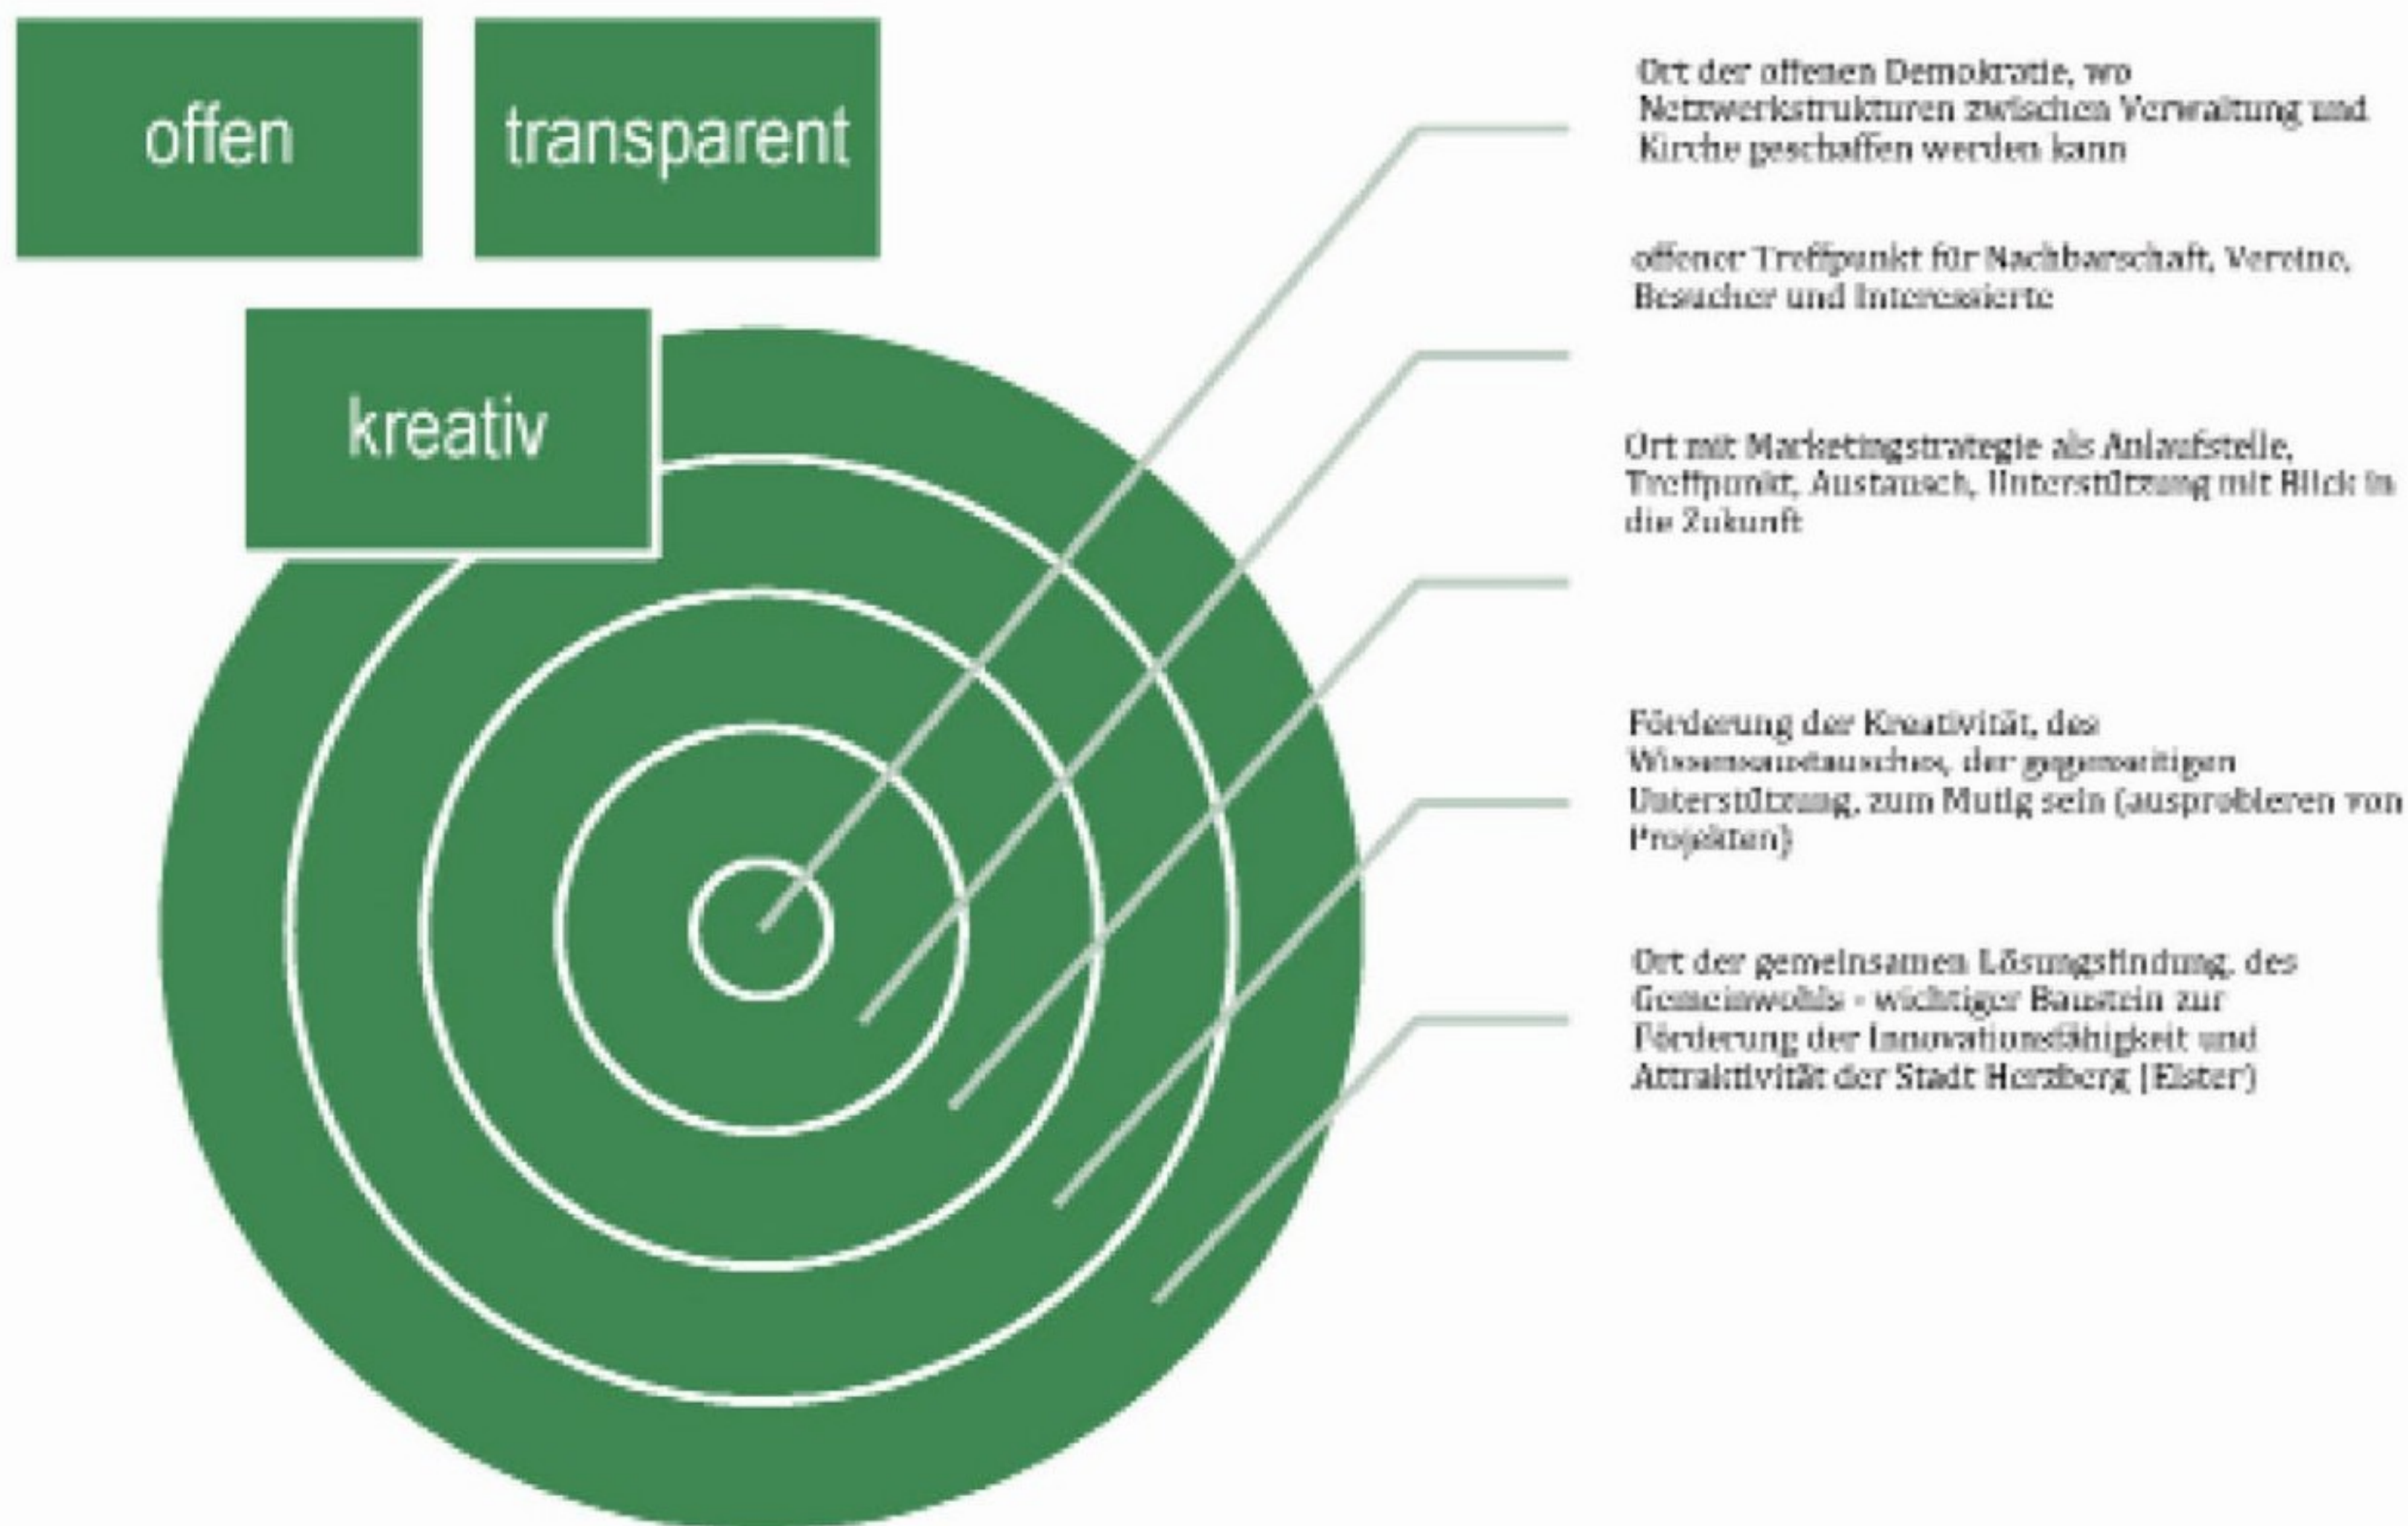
offen

transparent

kreativ

Ort der offenen Demokratie, wo Netzwerkstrukturen zwischen Verwaltung und Kirche geschaffen werden kann

offener Treffpunkt für Nachbarschaft, Vereine, Besucher und Interessierte

Ort mit Marketingstrategie als Anlaufstelle, Treffpunkt, Austausch, Unterstützung mit Blick in die Zukunft

Förderung der Kreativität, des Wissensaustausches, der gegenseitigen Unterstützung, zum Mutig sein (ausprobieren von Projekten)

Ort der gemeinsamen Lösungsfindung, des Gemeinwohls - wichtiger Baustein zur Förderung der Innovationsfähigkeit und Attraktivität der Stadt Herzberg (Elster)